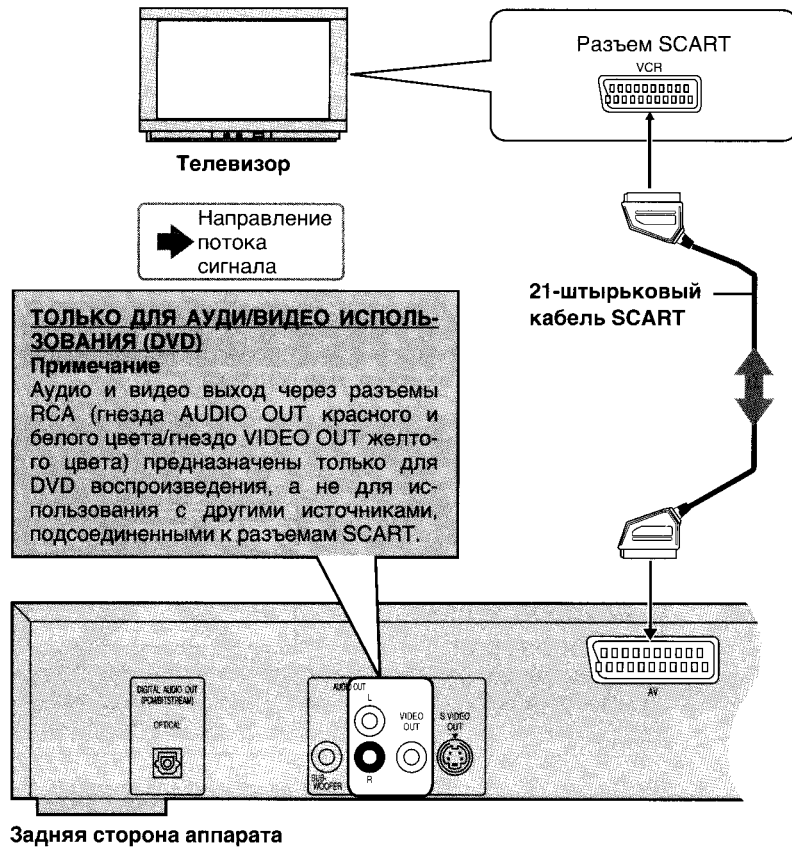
Разъем SCART
VCR

Телевизор

Направление потока сигнала

21-штырьковый кабель SCART

ТОЛЬКО ДЛЯ АУДИ/ВИДЕО ИСПОЛЬЗОВАНИЯ (DVD)
Примечание
Аудио и видео выход через разъемы RCA (гнезда AUDIO OUT красного и белого цвета/гнездо VIDEO OUT желтого цвета) предназначены только для DVD воспроизведения, а не для использования с другими источниками, подсоединенными к разъемам SCART.

DIGITAL AUDIO OUT (PCM/BITSTREAM)
OPTICAL

AUDIO OUT
L
R
SUB-WOOFER
VIDEO OUT
S VIDEO OUT

AV

Задняя сторона аппарата